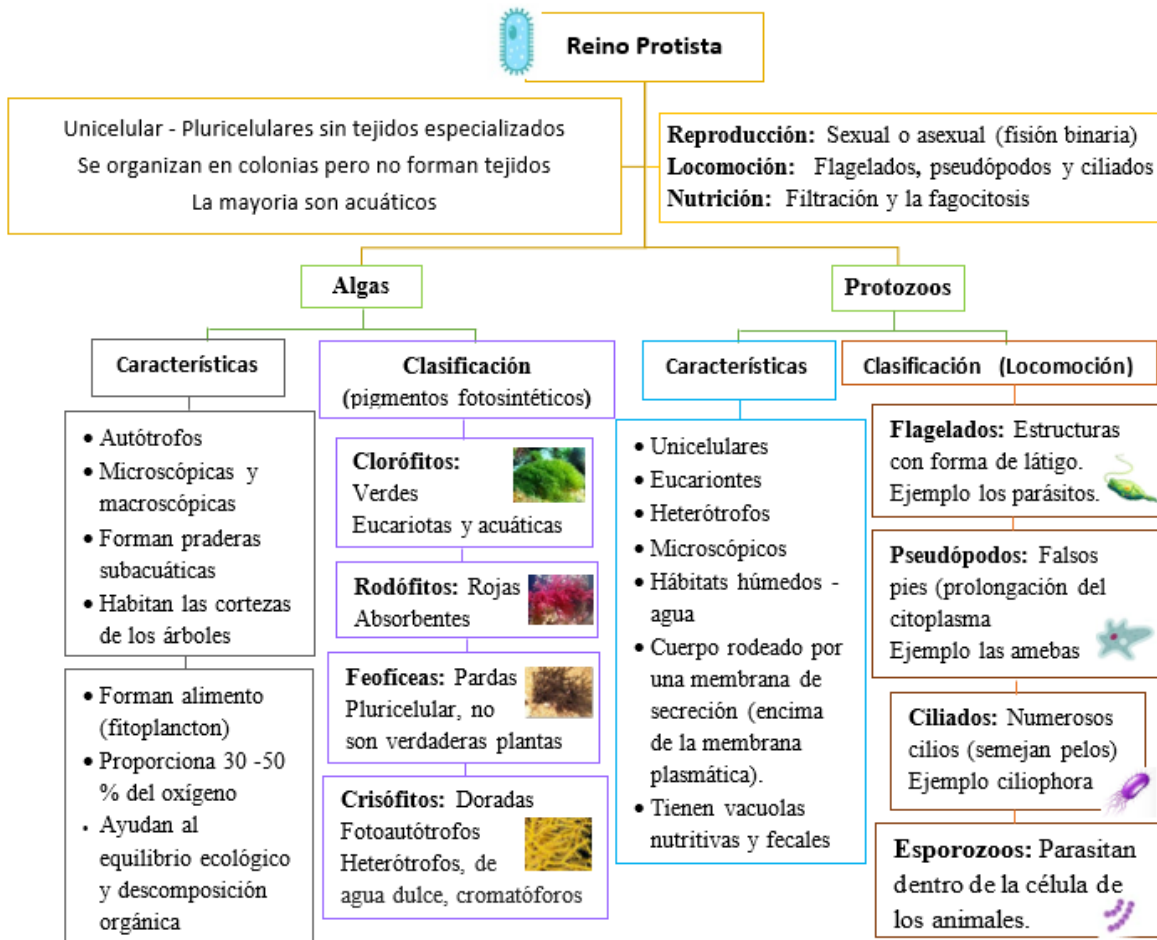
Reino Protista

Unicelular - Pluricelulares sin tejidos especializados
Se organizan en colonias pero no forman tejidos
La mayoria son acuáticos

**Reproducción:** Sexual o asexual (fisión binaria)
**Locomoción:** Flagelados, pseudópodos y ciliados
**Nutrición:** Filtración y la fagocitosis

Algas

Características

- Autótrofos
- Microscópicas y macroscópicas
- Forman praderas subacuáticas
- Habitan las cortezas de los árboles

- Forman alimento (fitoplancton)
- Proporciona 30 -50 % del oxígeno
- Ayudan al equilibrio ecológico y descomposición orgánica

Clasificación
(pigmentos fotosintéticos)

**Clorófitos:** Verdes
Eucariotas y acuáticas

**Rodófitos:** Rojas
Absorbentes

**Feofíceas:** Pardas
Pluricelular, no son verdaderas plantas

**Crisófitos:** Doradas
Fotoautótrofos
Heterótrofos, de agua dulce, cromatóforos

Protozoos

Características

- Unicelulares
- Eucariontes
- Heterótrofos
- Microscópicos
- Hábitats húmedos - agua
- Cuerpo rodeado por una membrana de secreción (encima de la membrana plasmática).
- Tienen vacuolas nutritivas y fecales

Clasificación (Locomoción)

**Flagelados:** Estructuras con forma de látigo.
Ejemplo los parásitos.

**Pseudópodos:** Falsos pies (prolongación del citoplasma
Ejemplo las amebas

**Ciliados:** Numerosos cilios (semejan pelos)
Ejemplo ciliophora

**Esporozoos:** Parasitan dentro de la célula de los animales.